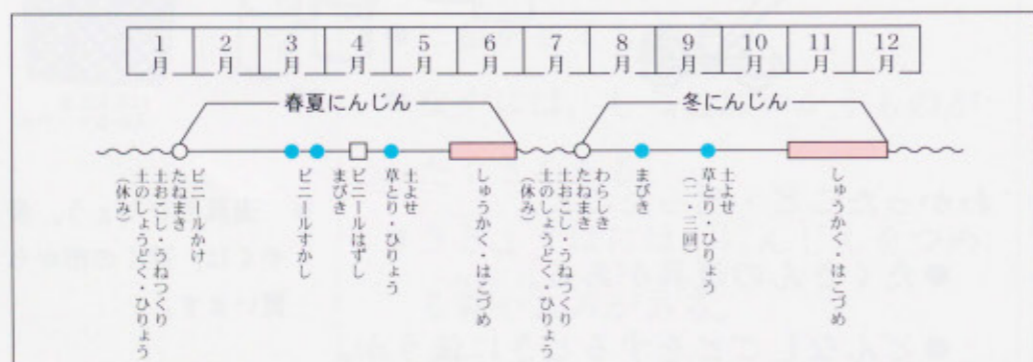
| 1月 | 2月 | 3月 | 4月 | 5月 | 6月 | 7月 | 8月 | 9月 | 10月 | 11月 | 12月 |
|---|---|---|---|---|---|---|---|---|---|---|---|

春夏にんじん

冬にんじん

土のしょうどく・ひりょう（休み）
土おこし・うねつくり
たねまき
ビニールかけ

ビニールすかし

ビニールはずし
まびき

草とり・ひりょう
土よせ

しゅうかく・はこづめ

土のしょうどく・ひりょう（休み）
土おこし・うねつくり
たねまき
わらしき

まびき

草とり・ひりょう（二・三回）
土よせ

しゅうかく・はこづめ